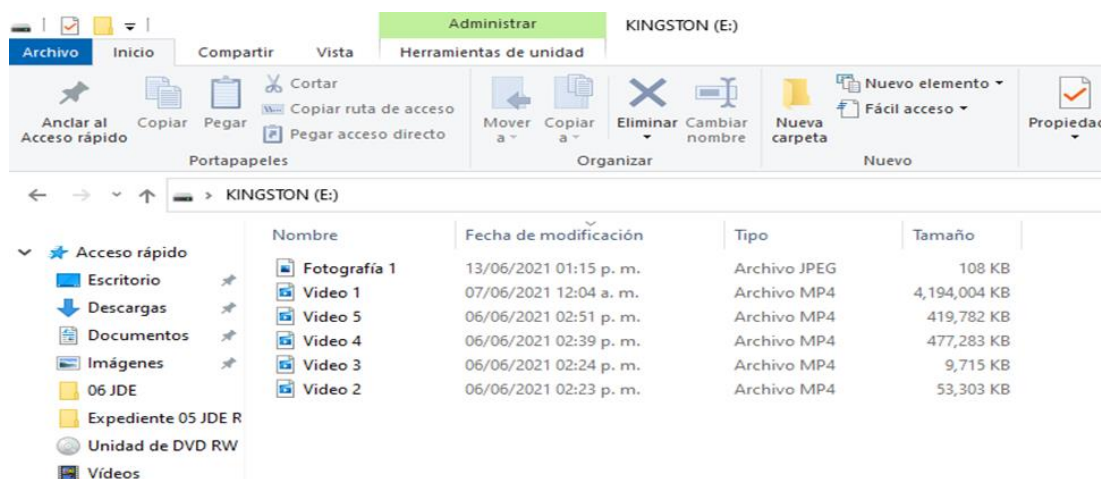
Administrar KINGSTON (E:)

Archivo Inicio Compartir Vista Herramientas de unidad

Anclar al Acceso rápido Copiar Pegar Cortar Copiar ruta de acceso Pegar acceso directo
Portapapeles

Mover a Copiar a Eliminar Cambiar nombre
Organizar

Nueva carpeta Nuevo elemento Fácil acceso
Nuevo

Propiedad

KINGSTON (E:)

Acceso rápido
Escritorio
Descargas
Documentos
Imágenes
06 JDE
Expediente 05 JDE R
Unidad de DVD RW
Vídeos

| Nombre | Fecha de modificación | Tipo | Tamaño |
|---|---|---|---|
| Fotografía 1 | 13/06/2021 01:15 p. m. | Archivo JPEG | 108 KB |
| Video 1 | 07/06/2021 12:04 a. m. | Archivo MP4 | 4,194,004 KB |
| Video 5 | 06/06/2021 02:51 p. m. | Archivo MP4 | 419,782 KB |
| Video 4 | 06/06/2021 02:39 p. m. | Archivo MP4 | 477,283 KB |
| Video 3 | 06/06/2021 02:24 p. m. | Archivo MP4 | 9,715 KB |
| Video 2 | 06/06/2021 02:23 p. m. | Archivo MP4 | 53,303 KB |